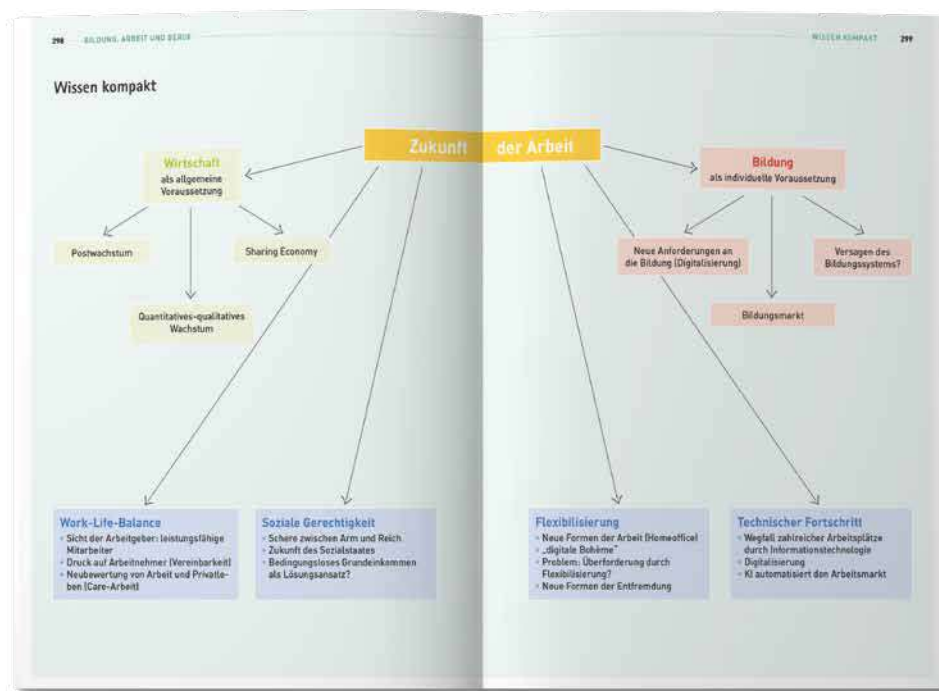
298 BILDUNG, ARBEIT UND BERUF

WISSEN KOMPAKT 299

Wissen kompakt

Zukunft der Arbeit

Wirtschaft
als allgemeine Voraussetzung

Postwachstum

Sharing Economy

Quantitatives-qualitatives Wachstum

Bildung
als individuelle Voraussetzung

Neue Anforderungen an die Bildung (Digitalisierung)

Versagen des Bildungssystems?

Bildungsmarkt

Work-Life-Balance
- Sicht der Arbeitgeber: leistungsfähige Mitarbeiter
- Druck auf Arbeitnehmer (Vereinbarkeit)
- Neubewertung von Arbeit und Privatleben (Care-Arbeit)

Soziale Gerechtigkeit
- Schere zwischen Arm und Reich
- Zukunft des Sozialstaates
- Bedingungsloses Grundeinkommen als Lösungsansatz?

Flexibilisierung
- Neue Formen der Arbeit (Homeoffice)
- „digitale Bohème"
- Problem: Überforderung durch Flexibilisierung?
- Neue Formen der Entfremdung

Technischer Fortschritt
- Wegfall zahlreicher Arbeitsplätze durch Informationstechnologie
- Digitalisierung
- KI automatisiert den Arbeitsmarkt